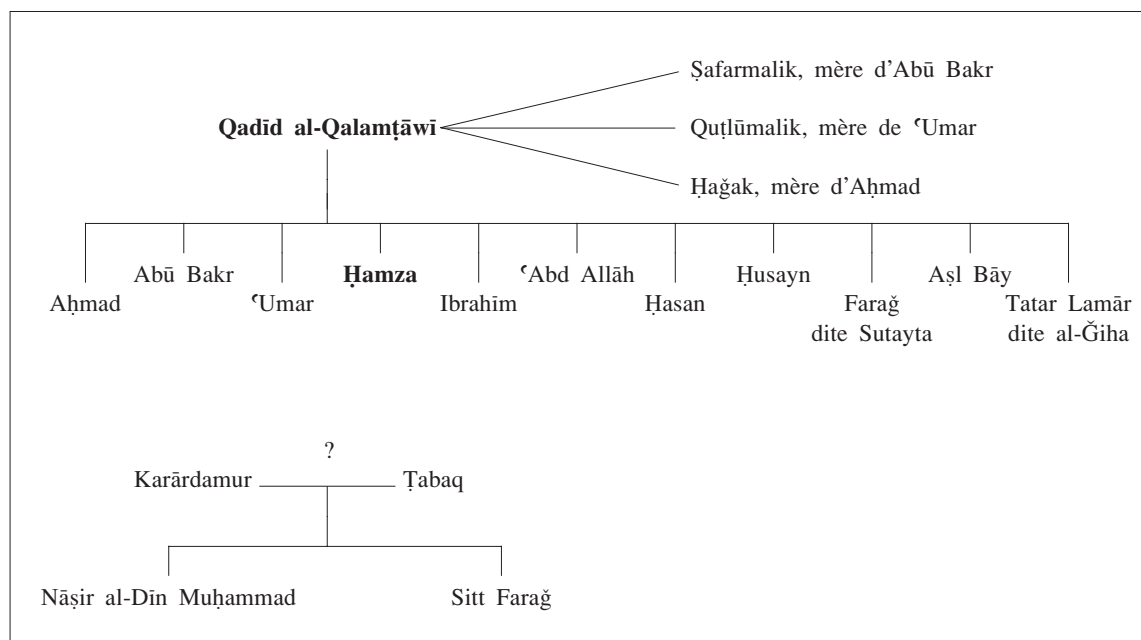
Qadīd al-Qalamṭāwī

Ṣafarmalik, mère d'Abū Bakr

Quṭlūmalik, mère de ʿUmar

Ḥağak, mère d'Aḥmad

Aḥmad

Abū Bakr

ʿUmar

Ḥamza

Ibrahīm

ʿAbd Allāh

Ḥasan

Ḥusayn

Farağ dite Sutayta

Aṣl Bāy

Tatar Lamār dite al-Ğiha

?

Karārdamur

Ṭabaq

Nāṣir al-Dīn Muḥammad

Sitt Farağ